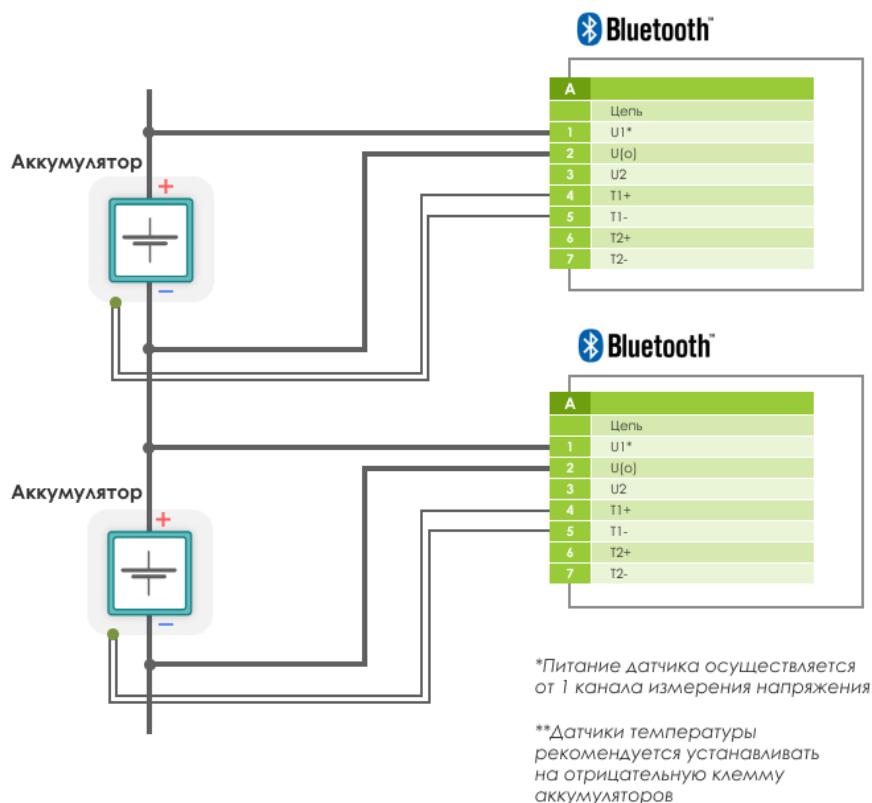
Bluetooth™

| A | |
|---|---|
| | Цепь |
| 1 | U1* |
| 2 | U(o) |
| 3 | U2 |
| 4 | T1+ |
| 5 | T1- |
| 6 | T2+ |
| 7 | T2- |

Аккумулятор
+
−

Bluetooth™

| A | |
|---|---|
| | Цепь |
| 1 | U1* |
| 2 | U(o) |
| 3 | U2 |
| 4 | T1+ |
| 5 | T1- |
| 6 | T2+ |
| 7 | T2- |

Аккумулятор
+
−

*Питание датчика осуществляется от 1 канала измерения напряжения

**Датчики температуры рекомендуется устанавливать на отрицательную клемму аккумуляторов